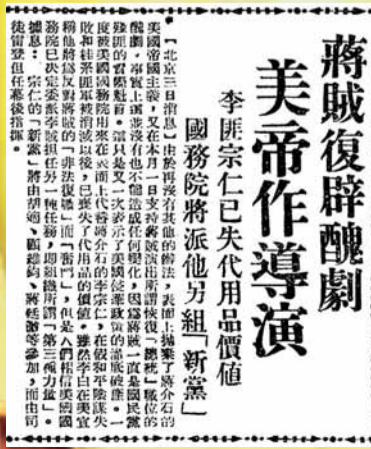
蔣賊復辟醜劇
美帝作導演

李匪宗仁已失代用品價值
國務院將派他另組「新黨」

【北京三日消息】由於再沒有其他的辦法，最近上揚棄了蔣介石的美國帝國主義，又在本月一日支持蔣賊演出所謂恢復「總統」職位的醜劇，奪回上述步驟在也不能有任何變化，因為蔣賊一直是國民黨政府的實際頭子。這只是又一次表示了美國從華政策的徹底破產。一度被美國國務院在去年底以代替蔣介石的李宗仁，在解放軍勝利進軍以後，已失去了代用品的價值。雖然李宗仁在美宣佈他將反對蔣賊的「非法復職」而「奮鬥」，但是人們相信美國國務院已決定派他另組一個「新黨」，即所謂「第三種力量」。據悉：宗仁的「新黨」將由胡適、顧維鈞、蔣廷黻等參加，而由司徒雷登任其幕後指揮。